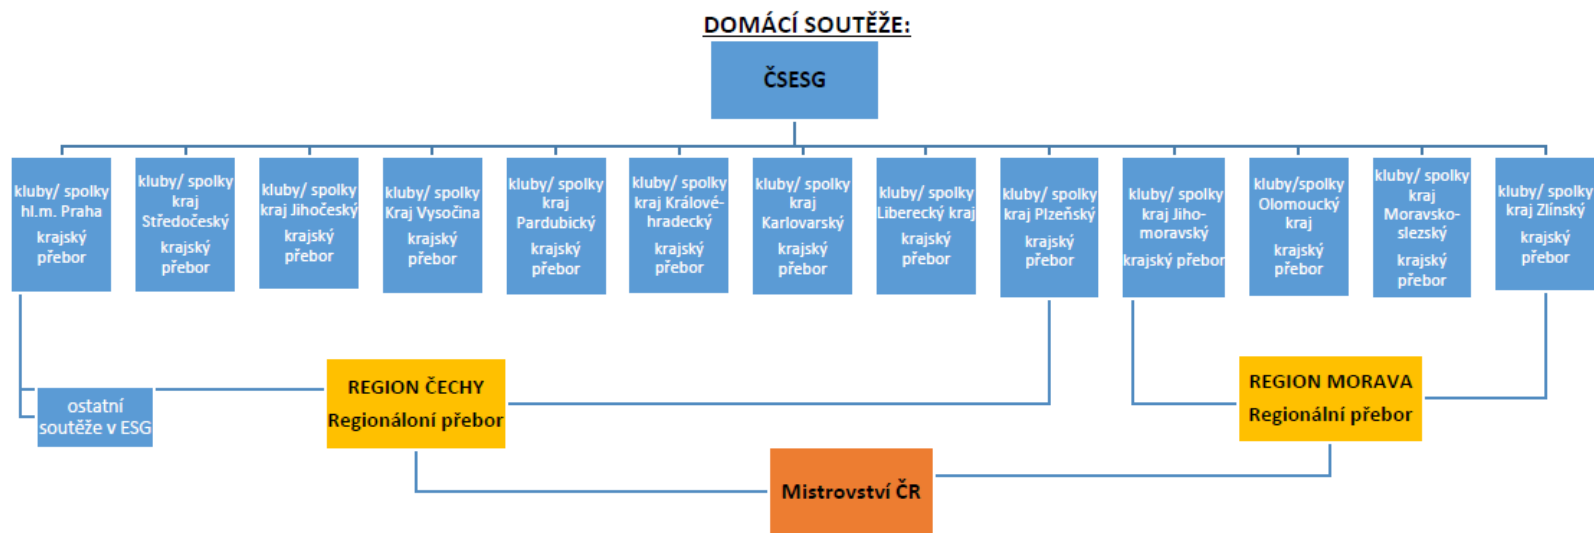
DOMÁCÍ SOUTĚŽE:

ČSESG

kluby/ spolky hl.m. Praha

krajský přebor

kluby/ spolky kraj Středočeský

krajský přebor

kluby/ spolky kraj Jihočeský

krajský přebor

kluby/ spolky Kraj Vysočina

krajský přebor

kluby/ spolky kraj Pardubický

krajský přebor

kluby/ spolky kraj Králové-hradecký

krajský přebor

kluby/ spolky kraj Karlovarský

krajský přebor

kluby/ spolky Liberecký kraj

krajský přebor

kluby/ spolky kraj Plzeňský

krajský přebor

kluby/ spolky kraj Jiho-moravský

krajský přebor

kluby/spolky Olomoucký kraj

krajský přebor

kluby/ spolky kraj Moravsko-slezský

krajský přebor

kluby/ spolky kraj Zlínský

krajský přebor

ostatní soutěže v ESG

REGION ČECHY

Regionáloní přebor

REGION MORAVA

Regionální přebor

Mistrovství ČR